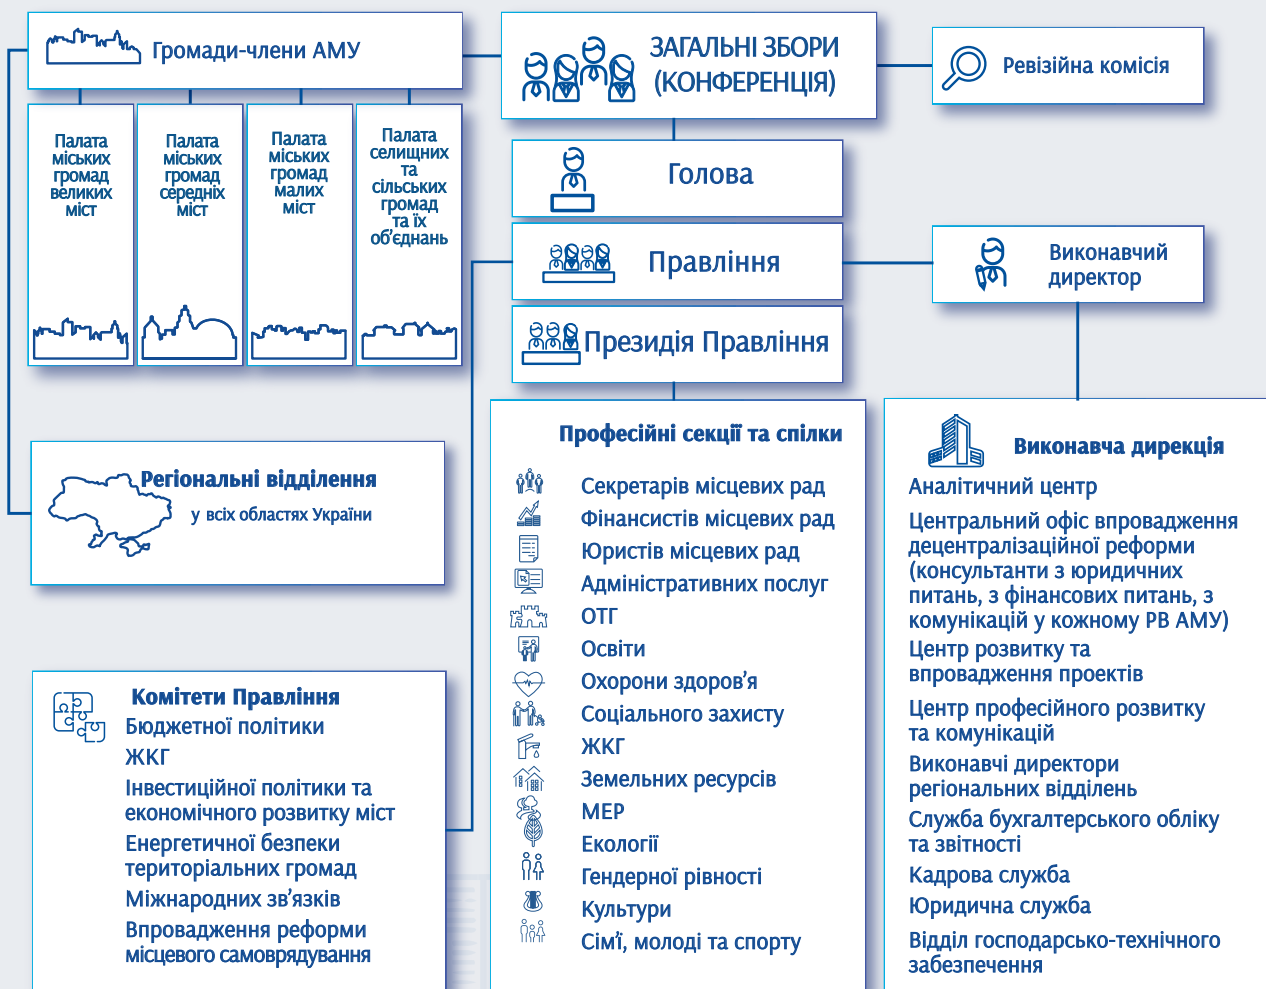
Громади-члени АМУ

Палата міських громад великих міст

Палата міських громад середніх міст

Палата міських громад малих міст

Палата селищних та сільських громад та їх об'єднань

ЗАГАЛЬНІ ЗБОРИ (КОНФЕРЕНЦІЯ)

Ревізійна комісія

Голова

Правління

Виконавчий директор

Президія Правління

Регіональні відділення
у всіх областях України

Професійні секції та спілки
Секретарів місцевих рад
Фінансистів місцевих рад
Юристів місцевих рад
Адміністративних послуг
ОТГ
Освіти
Охорони здоров'я
Соціального захисту
ЖКГ
Земельних ресурсів
МЕР
Екології
Гендерної рівності
Культури
Сім'ї, молоді та спорту

Виконавча дирекція
Аналітичний центр
Центральний офіс впровадження децентралізаційної реформи (консультанти з юридичних питань, з фінансових питань, з комунікацій у кожному РВ АМУ)
Центр розвитку та впровадження проектів
Центр професійного розвитку та комунікацій
Виконавчі директори регіональних відділень
Служба бухгалтерського обліку та звітності
Кадрова служба
Юридична служба
Відділ господарсько-технічного забезпечення

Комітети Правління
Бюджетної політики
ЖКГ
Інвестиційної політики та економічного розвитку міст
Енергетичної безпеки територіальних громад
Міжнародних зв'язків
Впровадження реформи місцевого самоврядування